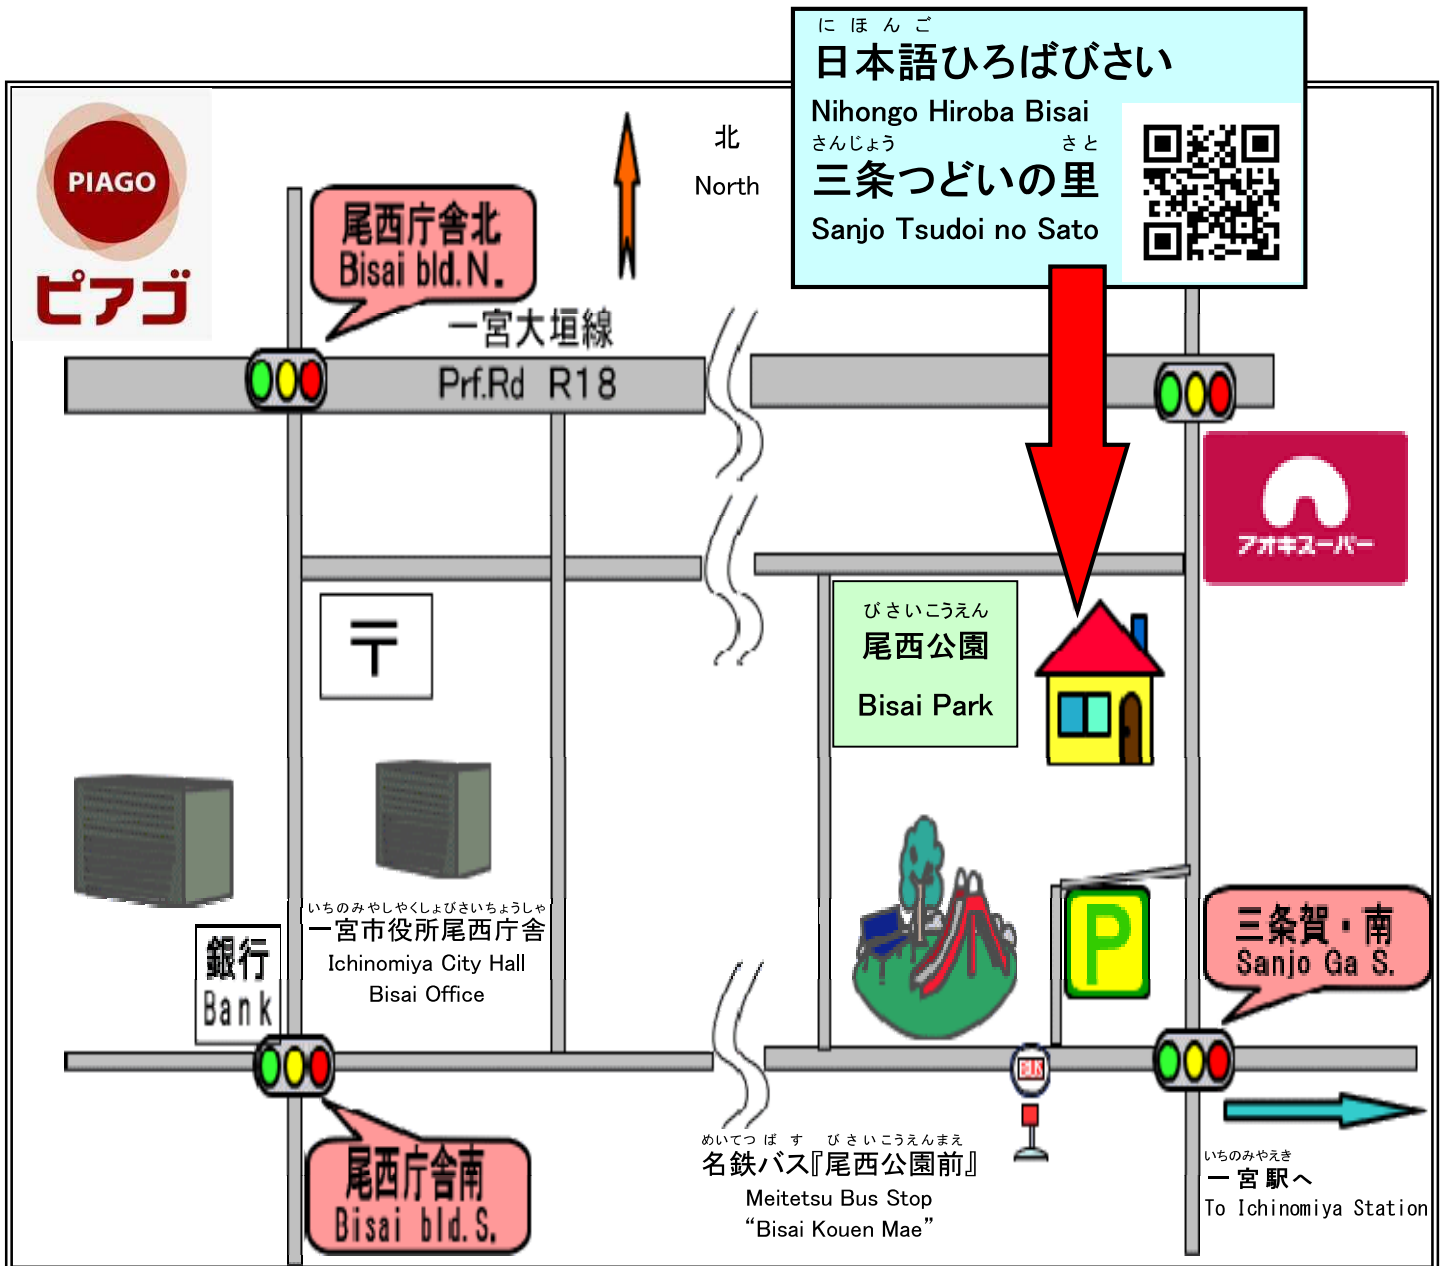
にほんご
日本語ひろばびさい
Nihongo Hiroba Bisai
さんじょう さと
三条つどいの里
Sanjo Tsudoi no Sato

PIAGO
ピアゴ

北
North

尾西庁舎北
Bisai bld.N.

一宮大垣線
Prf.Rd R18

アオキスーパー

〒

びさいこうえん
尾西公園
Bisai Park

いちのみやしやくしょびさいちょうしゃ
一宮市役所尾西庁舎
Ichinomiya City Hall
Bisai Office

銀行
Bank

P

三条賀・南
Sanjo Ga S.

BUS

尾西庁舎南
Bisai bld.S.

めいてつ ば す　び さ い こうえんまえ
名鉄バス『尾西公園前』
Meitetsu Bus Stop
“Bisai Kouen Mae”

いちのみやえき
一宮駅へ
To Ichinomiya Station